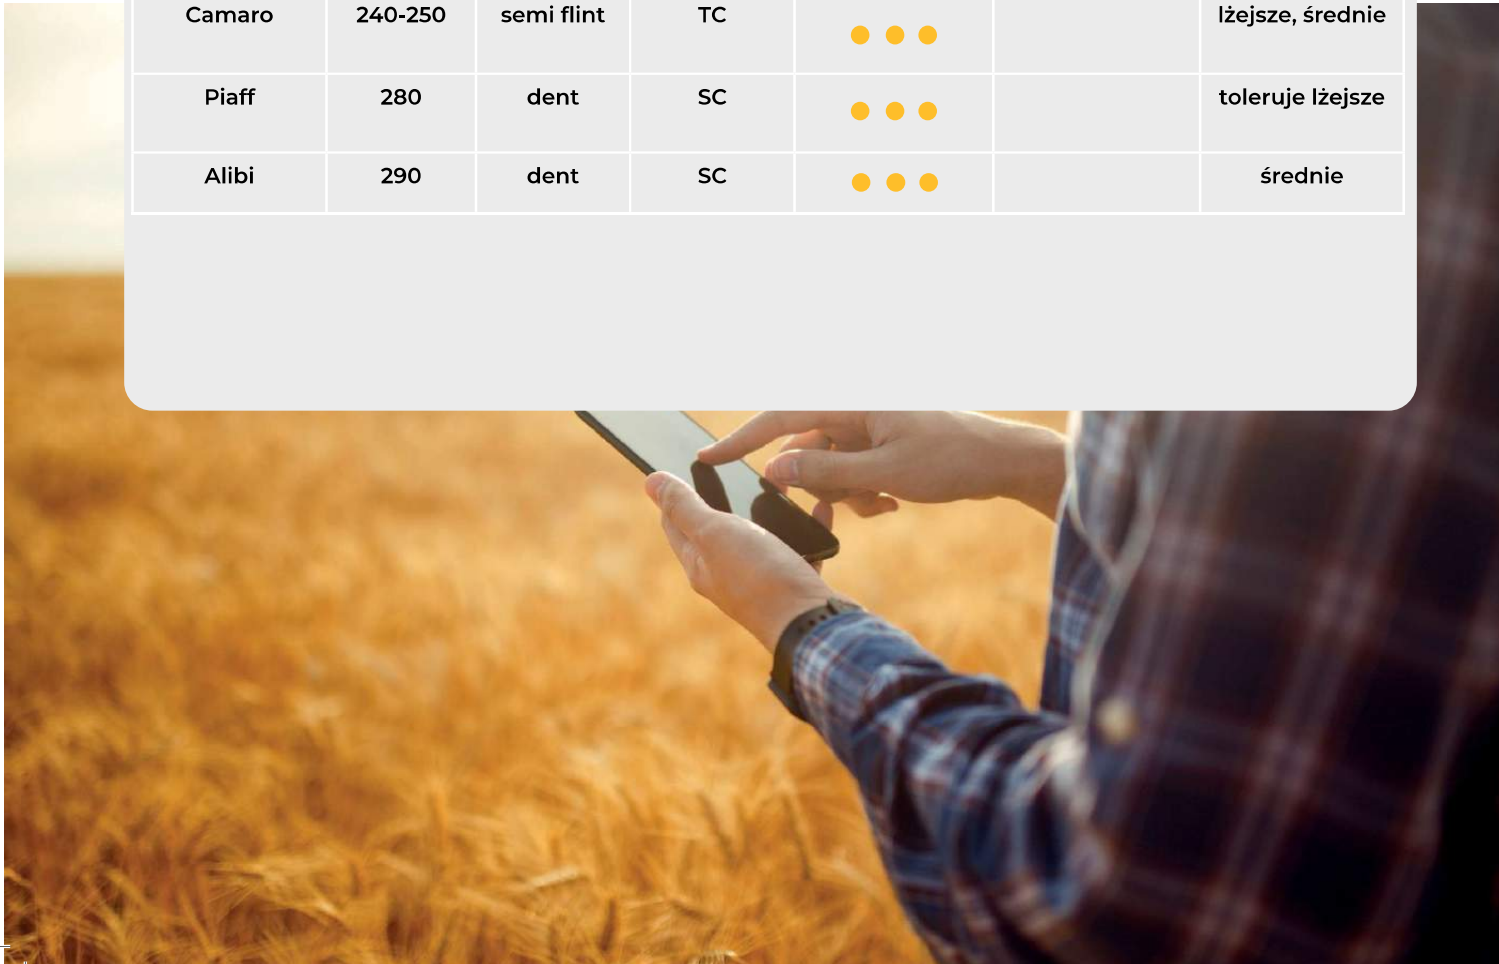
| Camaro | 240-250 | semi flint | TC | ● ● ● | | lżejsze, średnie |
|---|---|---|---|---|---|---|
| Piaff | 280 | dent | SC | ● ● ● | | toleruje lżejsze |
| Alibi | 290 | dent | SC | ● ● ● | | średnie |